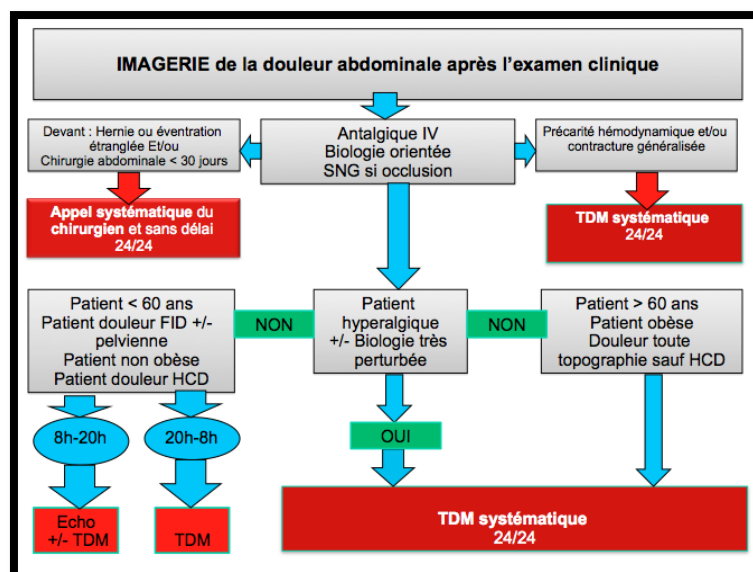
IMAGERIE de la douleur abdominale après l'examen clinique

Devant : Hernie ou éventration étranglée Et/ou Chirurgie abdominale < 30 jours

Antalgique IV
Biologie orientée
SNG si occlusion

Précarité hémodynamique et/ou contracture généralisée

Appel systématique du chirurgien et sans délai 24/24

TDM systématique 24/24

Patient < 60 ans
Patient douleur FID +/- pelvienne
Patient non obèse
Patient douleur HCD

NON

Patient hyperalgique +/- Biologie très perturbée

NON

Patient > 60 ans
Patient obèse
Douleur toute topographie sauf HCD

8h-20h

20h-8h

OUI

Echo +/- TDM

TDM

TDM systématique 24/24